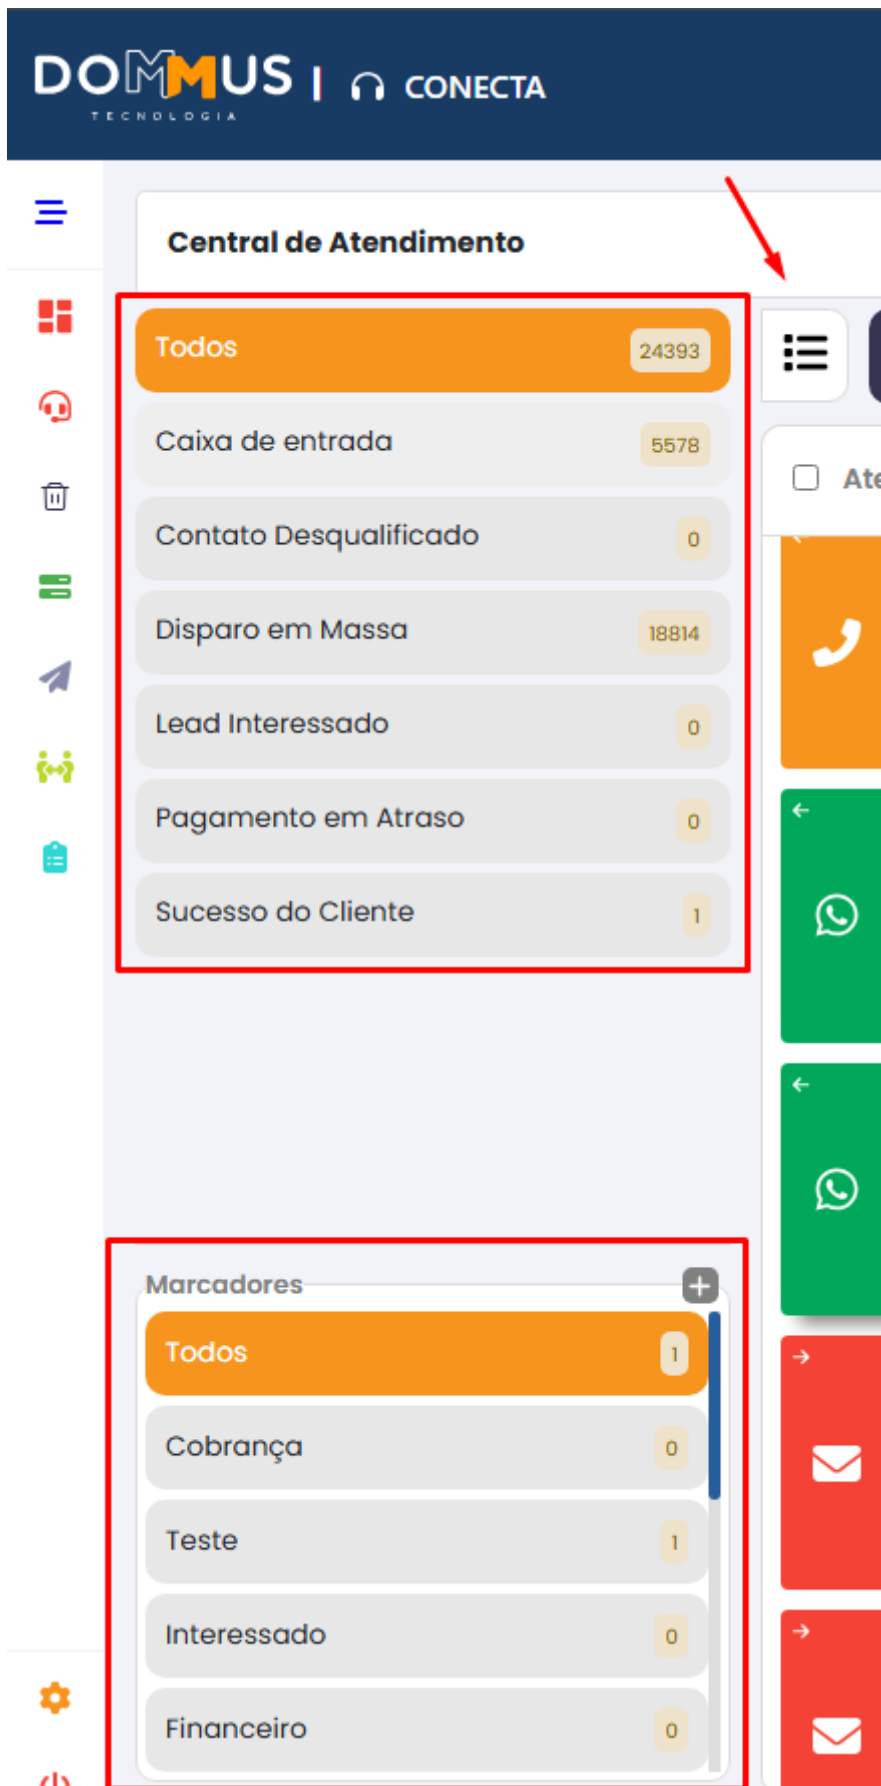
DOMMUS TECNOLOGIA | CONECTA

Central de Atendimento

Todos 24393
Caixa de entrada 5578
Contato Desqualificado 0
Disparo em Massa 18814
Lead Interessado 0
Pagamento em Atraso 0
Sucesso do Cliente 1

Ate

Marcadores
Todos 1
Cobrança 0
Teste 1
Interessado 0
Financeiro 0